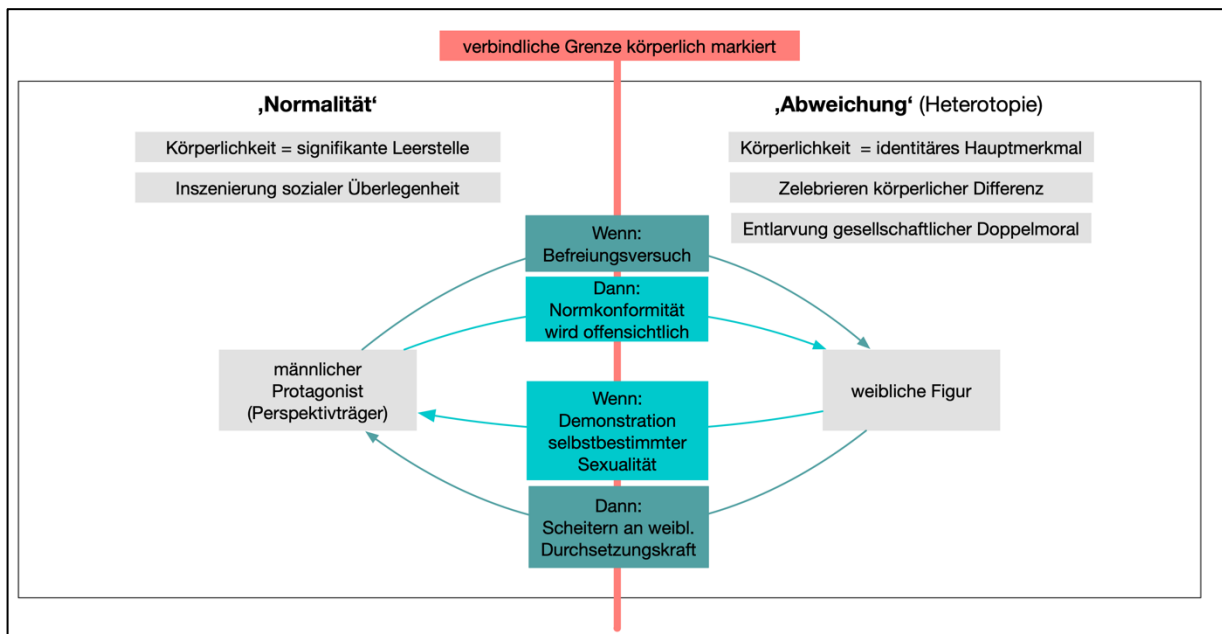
verbindliche Grenze körperlich markiert

‚Normalität'

Körperlichkeit = signifikante Leerstelle

Inszenierung sozialer Überlegenheit

‚Abweichung' (Heterotopie)

Körperlichkeit = identitäres Hauptmerkmal

Zelebrieren körperlicher Differenz

Entlarvung gesellschaftlicher Doppelmoral

Wenn: Befreiungsversuch

Dann: Normkonformität wird offensichtlich

männlicher Protagonist (Perspektivträger)

weibliche Figur

Wenn: Demonstration selbstbestimmter Sexualität

Dann: Scheitern an weibl. Durchsetzungskraft